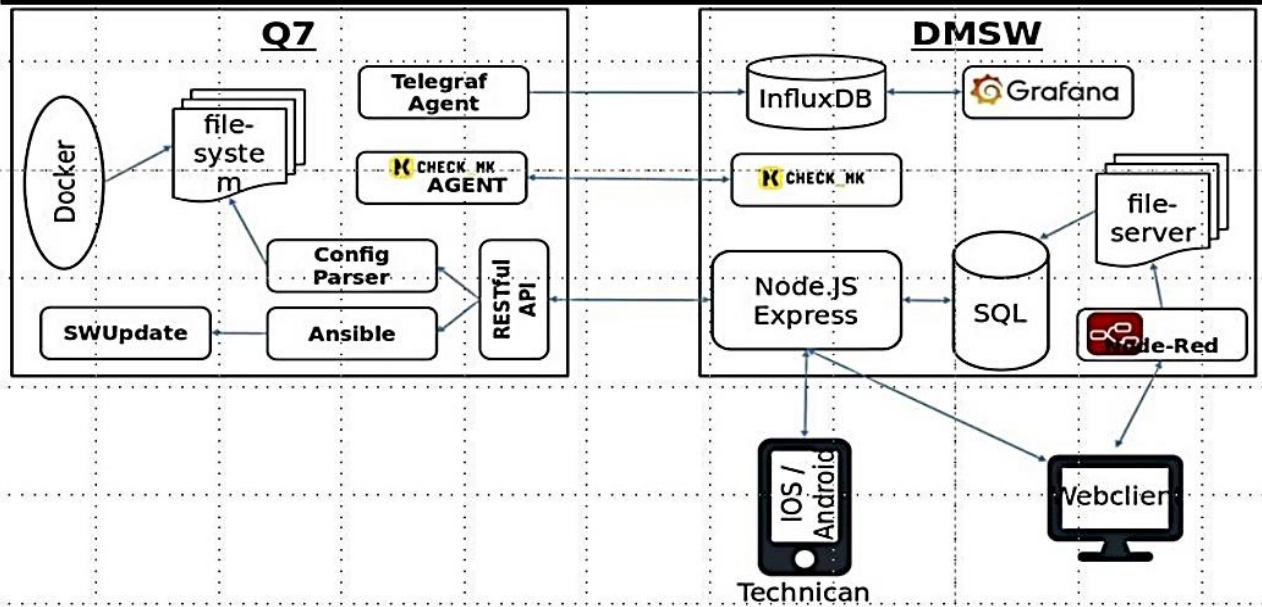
Q7

DMSW

Docker

file-syste m

Telegraf Agent

CHECK_MK AGENT

Config Parser

RESTful API

SWUpdate

Ansible

InfluxDB

Grafana

CHECK_MK

file-server

Node.JS Express

SQL

Node-Red

IOS / Android

Technican

Webclien